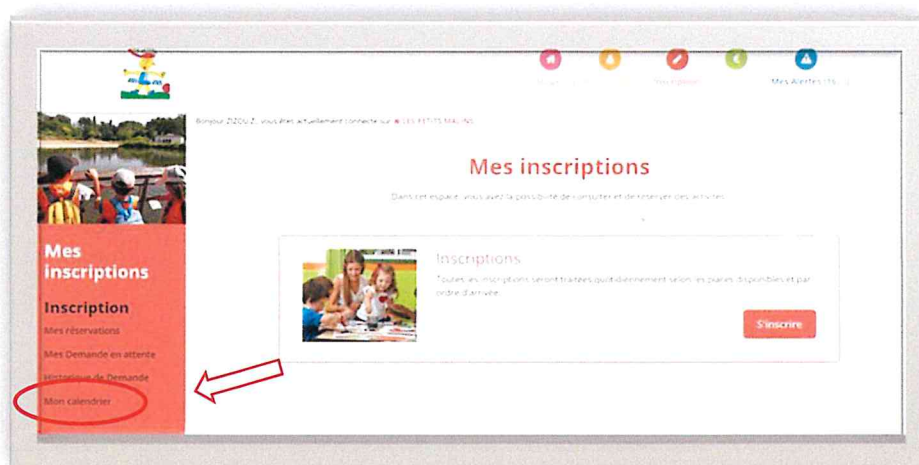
Inscriptions Mes Alertes

Bonjour ZIZOU Z, vous êtes actuellement connecté sur LES PETITS MALINS

Mes inscriptions

Dans cet espace, vous avez la possibilité de consulter et de réserver des activités

Mes inscriptions

Inscription

Mes réservations

Mes Demande en attente

Historique de Demande

Mon calendrier

Inscriptions

Toutes les inscriptions seront traitées quotidiennement selon les places disponibles et par ordre d'arrivée.

S'inscrire